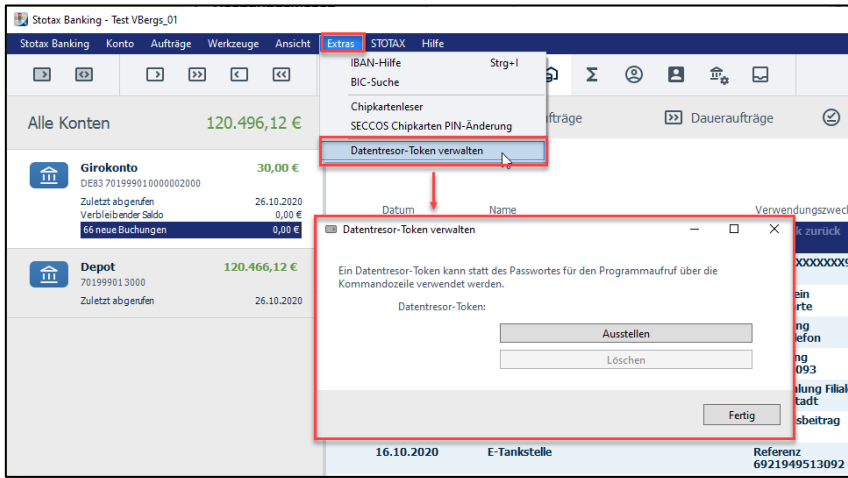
Stotax Banking - Test VBergs_01

Stotax Banking Konto Aufträge Werkzeuge Ansicht Extras STOTAX Hilfe

IBAN-Hilfe Strg+I
BIC-Suche
Chipkartenleser
SECCOS Chipkarten PIN-Änderung
Datentresor-Token verwalten

Alle Konten 120.496,12 €

Girokonto 30,00 €
DE83 701999010000002000
Zuletzt abgerufen 26.10.2020
Verbleibender Saldo 0,00 €
66 neue Buchungen 0,00 €

Depot 120.466,12 €
701999013000
Zuletzt abgerufen 26.10.2020

aufträge Daueraufträge

Datum Name Verwendungszweck

Datentresor-Token verwalten

Ein Datentresor-Token kann statt des Passwortes für den Programmaufruf über die Kommandozeile verwendet werden.

Datentresor-Token:

Ausstellen
Löschen

Fertig

k zurück
XXXXXXX9
ein
rte
ng
lefon
ng
093
lung Filial
tadt
sbeitrag

16.10.2020 E-Tankstelle Referenz 6921949513092